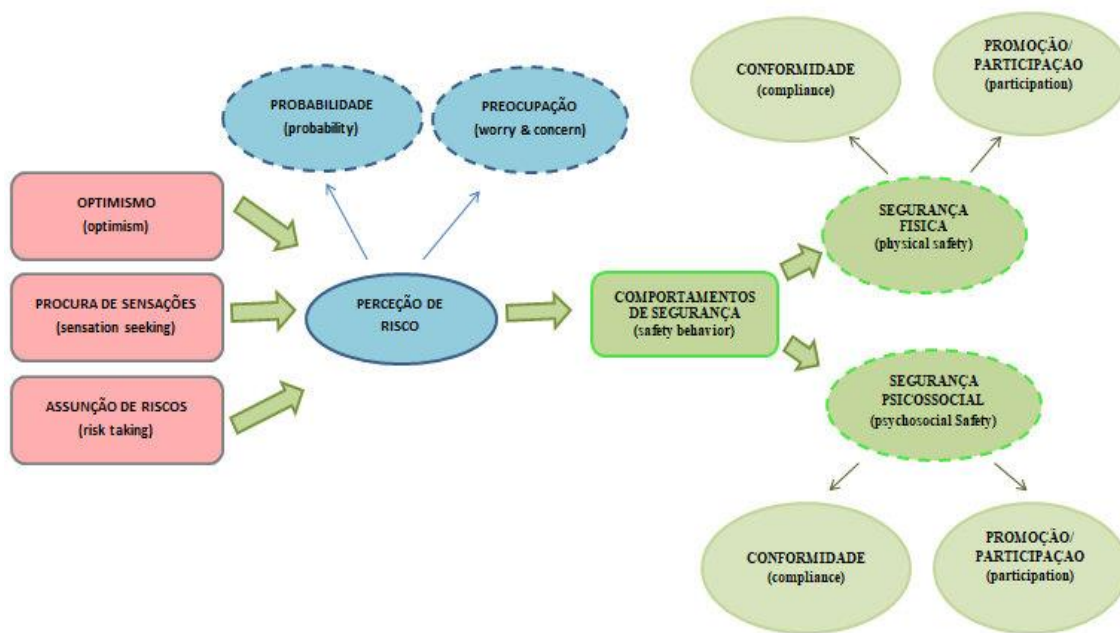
PROBABILIDADE
(probability)

PREOCUPAÇÃO
(worry & concern)

OPTIMISMO
(optimism)

PROCURA DE SENSAÇÕES
(sensation seeking)

ASSUNÇÃO DE RISCOS
(risk taking)

PERCEÇÃO DE RISCO

COMPORTAMENTOS DE SEGURANÇA
(safety behavior)

CONFORMIDADE
(compliance)

PROMOÇÃO/ PARTICIPAÇAO
(participation)

SEGURANÇA FISICA
(physical safety)

SEGURANÇA PSICOSSOCIAL
(psychosocial Safety)

CONFORMIDADE
(compliance)

PROMOÇÃO/ PARTICIPAÇAO
(participation)